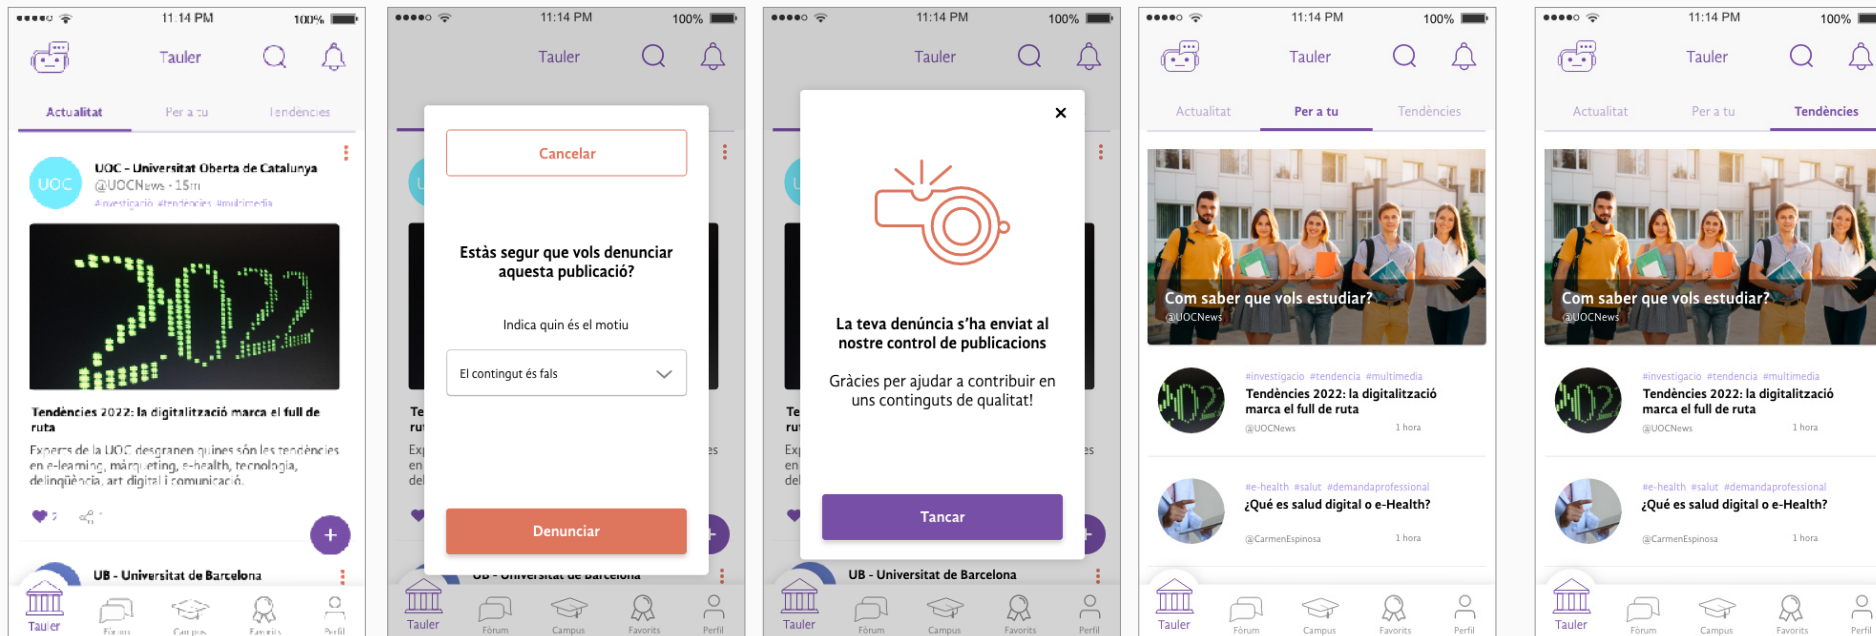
●●●●○ 11:14 PM 100%

Tauler

Actualitat Per a tu Tendències

UOC
UOC - Universitat Oberta de Catalunya
@UOCNews · 15m
#investigació #tendències #multimedia

2022

Tendències 2022: la digitalització marca el full de ruta

Experts de la UOC desgranen quines són les tendències en e-learning, màrqueting, e-health, tecnologia, delinqüència, art digital i comunicació.

2

+

UB - Universitat de Barcelona

Tauler Fòrum Campus Favorits Perfil

●●●●○ 11:14 PM 100%

Tauler

Cancelar

Estàs segur que vols denunciar aquesta publicació?

Indica quin és el motiu

El contingut és fals

Denunciar

UB - Universitat de Barcelona

Tauler Fòrum Campus Favorits Perfil

●●●●○ 11:14 PM 100%

Tauler

×

La teva denúncia s'ha enviat al nostre control de publicacions

Gràcies per ajudar a contribuir en uns continguts de qualitat!

Tancar

UB - Universitat de Barcelona

Tauler Fòrum Campus Favorits Perfil

●●●●○ 11:14 PM 100%

Tauler

Actualitat Per a tu Tendències

Com saber que vols estudiar?
@UOCNews

#investigacio #tendencia #multimedia
Tendències 2022: la digitalització marca el full de ruta
@UOCNews 1 hora

#e-health #salut #demandaprofessional
¿Qué es salud digital o e-Health?
@CarmenEspinosa 1 hora

Tauler Fòrum Campus Favorits Perfil

●●●●○ 11:14 PM 100%

Tauler

Actualitat Per a tu Tendències

Com saber que vols estudiar?
@UOCNews

#investigacio #tendencia #multimedia
Tendències 2022: la digitalització marca el full de ruta
@UOCNews 1 hora

#e-health #salut #demandaprofessional
¿Qué es salud digital o e-Health?
@CarmenEspinosa 1 hora

Tauler Fòrum Campus Favorits Perfil